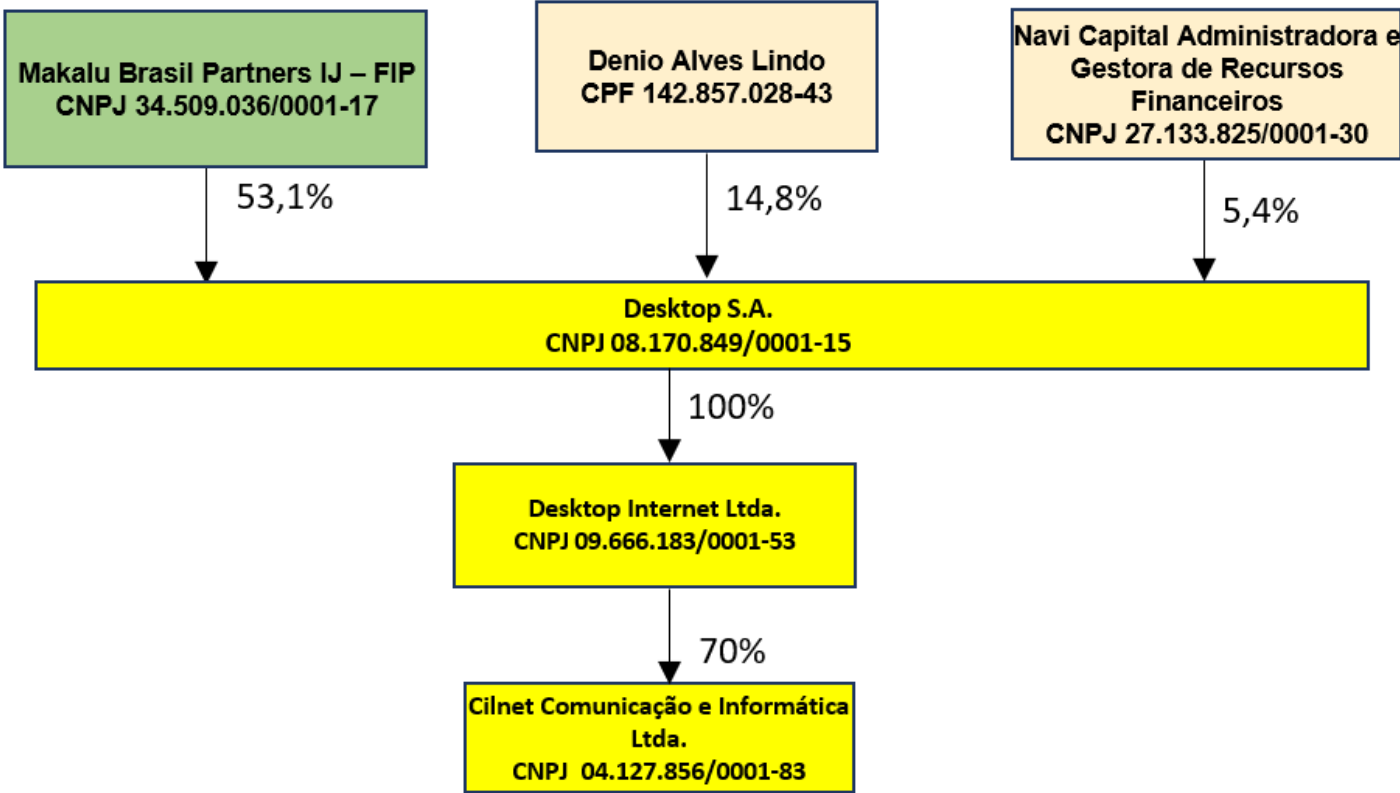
Makalu Brasil Partners IJ – FIP
CNPJ 34.509.036/0001-17

Denio Alves Lindo
CPF 142.857.028-43

Navi Capital Administradora e Gestora de Recursos Financeiros
CNPJ 27.133.825/0001-30

53,1%

14,8%

5,4%

Desktop S.A.
CNPJ 08.170.849/0001-15

100%

Desktop Internet Ltda.
CNPJ 09.666.183/0001-53

70%

Cilnet Comunicação e Informática Ltda.
CNPJ 04.127.856/0001-83